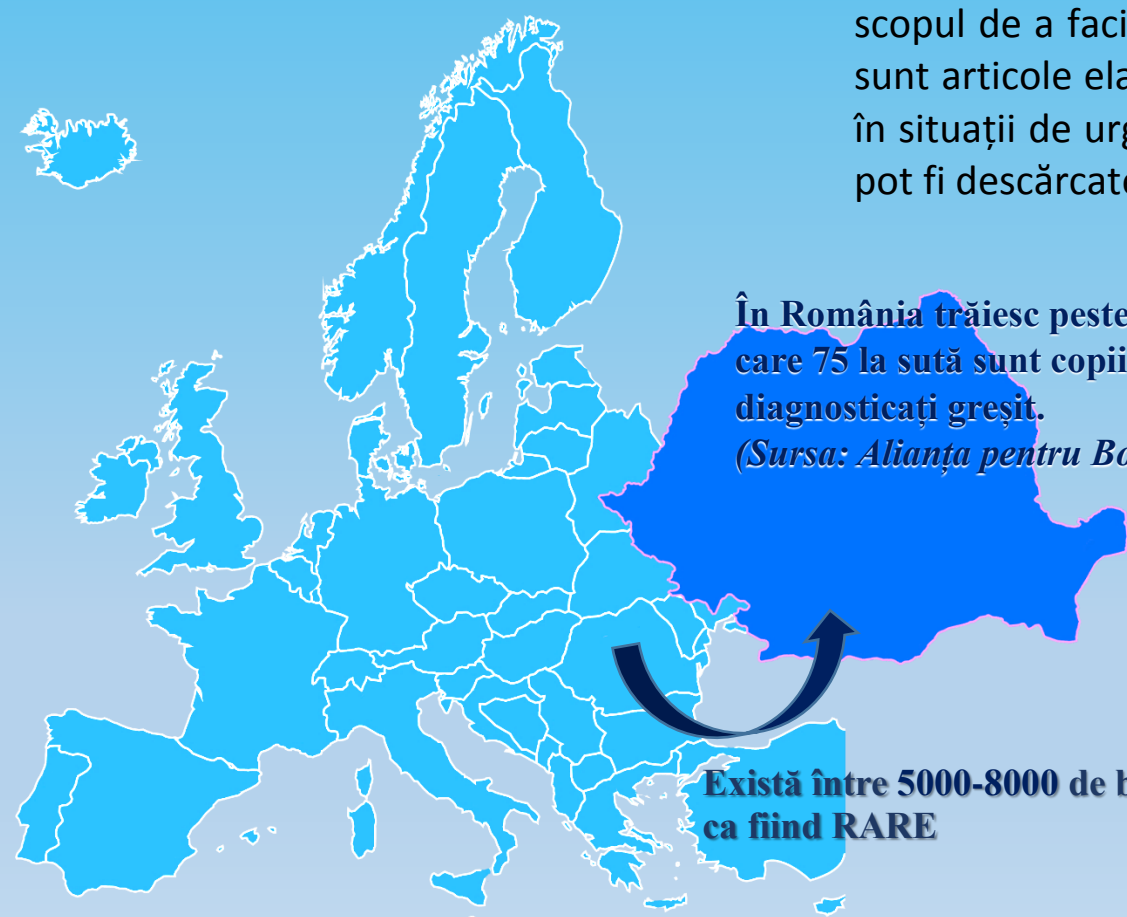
scopul de a faci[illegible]
sunt articole ela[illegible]
în situații de urg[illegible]
pot fi descărcat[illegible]

În România trăiesc peste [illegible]
care 75 la sută sunt copii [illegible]
diagnosticați greșit.
(Sursa: Alianța pentru Bo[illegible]

Există între 5000-8000 de b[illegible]
ca fiind RARE